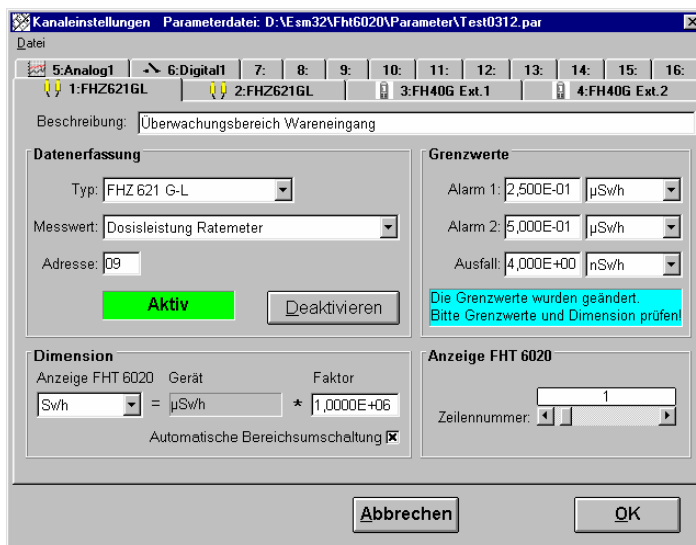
Kanaleinstellungen Parameterdatei: D:\Esm32\Fht6020\Parameter\Test0312.par

Datei

5:Analog1 | 6:Digital1 | 7: | 8: | 9: | 10: | 11: | 12: | 13: | 14: | 15: | 16:

1:FHZ621GL | 2:FHZ621GL | 3:FH40G Ext.1 | 4:FH40G Ext.2

Beschreibung: Überwachungsbereich Wareneingang

Datenerfassung

Typ: FHZ 621 G-L

Messwert: Dosisleistung Ratemeter

Adresse: 09

Aktiv

Deaktivieren

Grenzwerte

Alarm 1: 2,500E-01 µSv/h

Alarm 2: 5,000E-01 µSv/h

Ausfall: 4,000E+00 nSv/h

Die Grenzwerte wurden geändert. Bitte Grenzwerte und Dimension prüfen!

Dimension

Anzeige FHT 6020 Gerät Faktor

Sv/h = µSv/h * 1,0000E+06

Automatische Bereichsumschaltung

Anzeige FHT 6020

1

Zeilennummer:

Abbrechen

OK